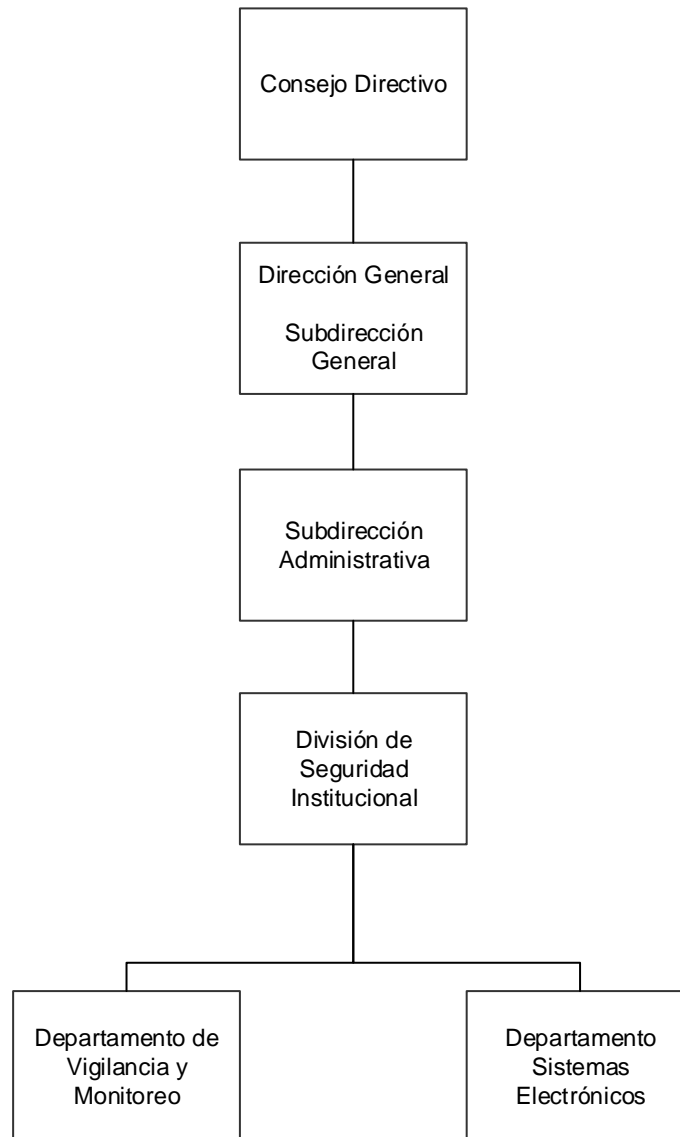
Consejo Directivo

Dirección General

Subdirección General

Subdirección Administrativa

División de Seguridad Institucional

Departamento de Vigilancia y Monitoreo

Departamento Sistemas Electrónicos